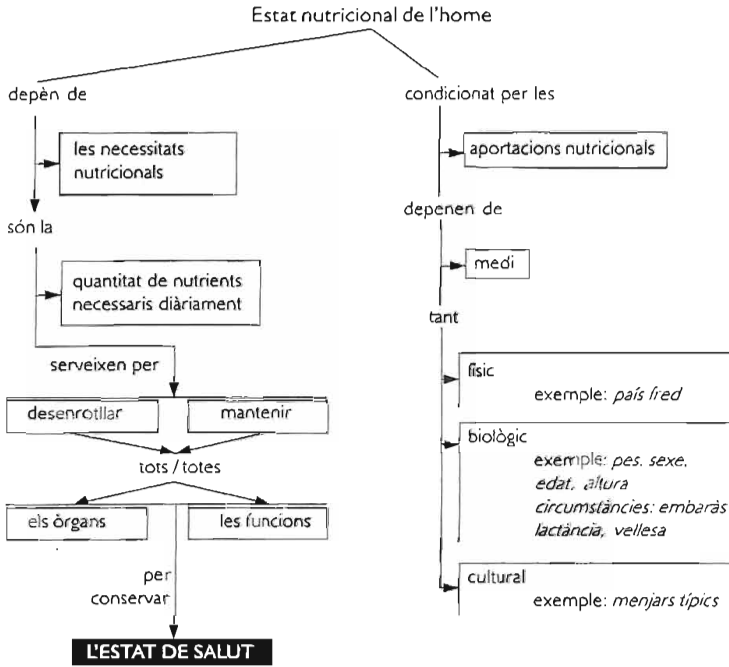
Estat nutricional de l'home

depèn de

les necessitats nutricionals

són la

quantitat de nutrients necessaris diàriament

serveixen per

desenrotllar

mantenir

tots / totes

els òrgans

les funcions

per conservar

L'ESTAT DE SALUT

condicionat per les

aportacions nutricionals

depenen de

medi

tant

físic
exemple: *país fred*

biològic
exemple: *pes, sexe, edat, altura*
*circumstàncies: embaràs lactància, vellesa*

cultural
exemple: *menjars típics*